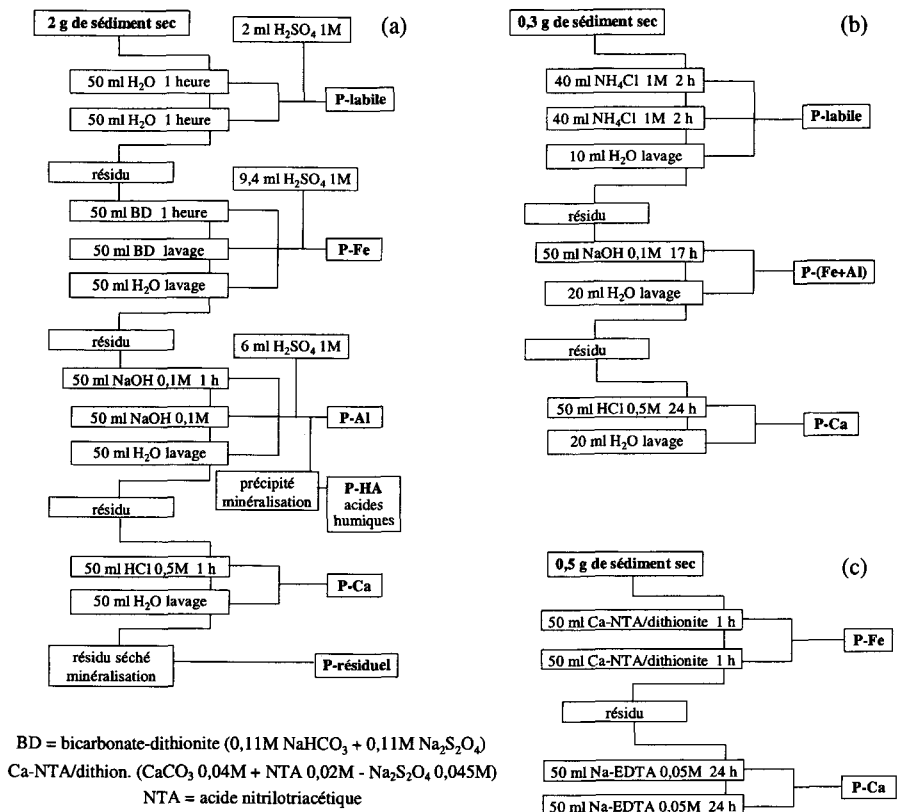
2 g de sédiment sec

2 ml $H_2SO_4$ 1M

(a)

50 ml $H_2O$ 1 heure

50 ml $H_2O$ 1 heure

P-labile

résidu

9,4 ml $H_2SO_4$ 1M

50 ml BD 1 heure

50 ml BD lavage

P-Fe

50 ml $H_2O$ lavage

résidu

6 ml $H_2SO_4$ 1M

50 ml NaOH 0,1M 1 h

50 ml NaOH 0,1M

P-Al

50 ml $H_2O$ lavage

précipité minéralisation

P-HA acides humiques

résidu

50 ml HCl 0,5M 1 h

P-Ca

50 ml $H_2O$ lavage

résidu séché minéralisation

P-résiduel

BD = bicarbonate-dithionite (0,11M $NaHCO_3$ + 0,11M $Na_2S_2O_4$)

Ca-NTA/dithion. ($CaCO_3$ 0,04M + NTA 0,02M - $Na_2S_2O_4$ 0,045M)

NTA = acide nitrilotriacétique

0,3 g de sédiment sec

(b)

40 ml $NH_4Cl$ 1M 2 h

40 ml $NH_4Cl$ 1M 2 h

P-labile

10 ml $H_2O$ lavage

résidu

50 ml NaOH 0,1M 17 h

P-(Fe+Al)

20 ml $H_2O$ lavage

résidu

50 ml HCl 0,5M 24 h

P-Ca

20 ml $H_2O$ lavage

0,5 g de sédiment sec

(c)

50 ml Ca-NTA/dithionite 1 h

P-Fe

50 ml Ca-NTA/dithionite 1 h

résidu

50 ml Na-EDTA 0,05M 24 h

P-Ca

50 ml Na-EDTA 0,05M 24 h